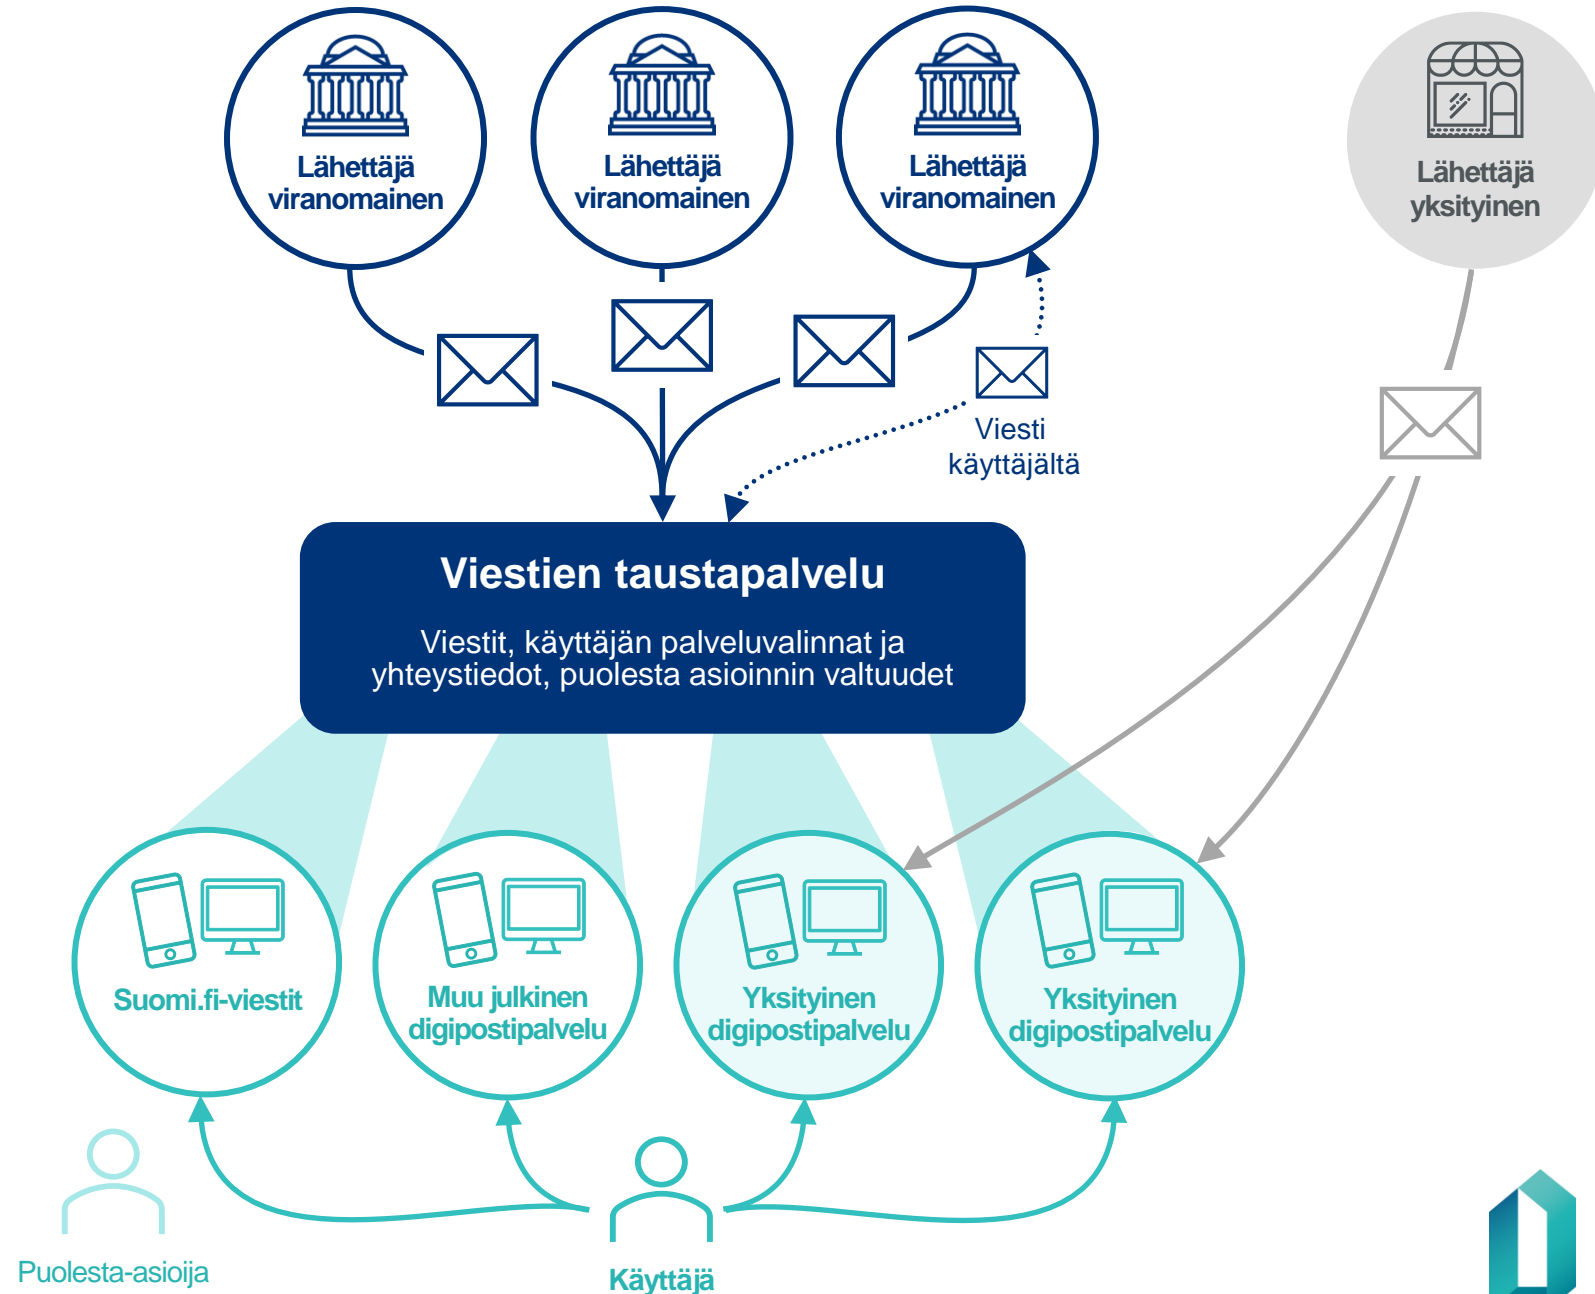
Lähettäjä viranomainen

Lähettäjä viranomainen

Lähettäjä viranomainen

Lähettäjä yksityinen

Viesti käyttäjältä

Viestien taustapalvelu

Viestit, käyttäjän palveluvalinnat ja yhteystiedot, puolesta asioinnin valtuudet

Suomi.fi-viestit

Muu julkinen digipostipalvelu

Yksityinen digipostipalvelu

Yksityinen digipostipalvelu

Puolesta-asioija

Käyttäjä